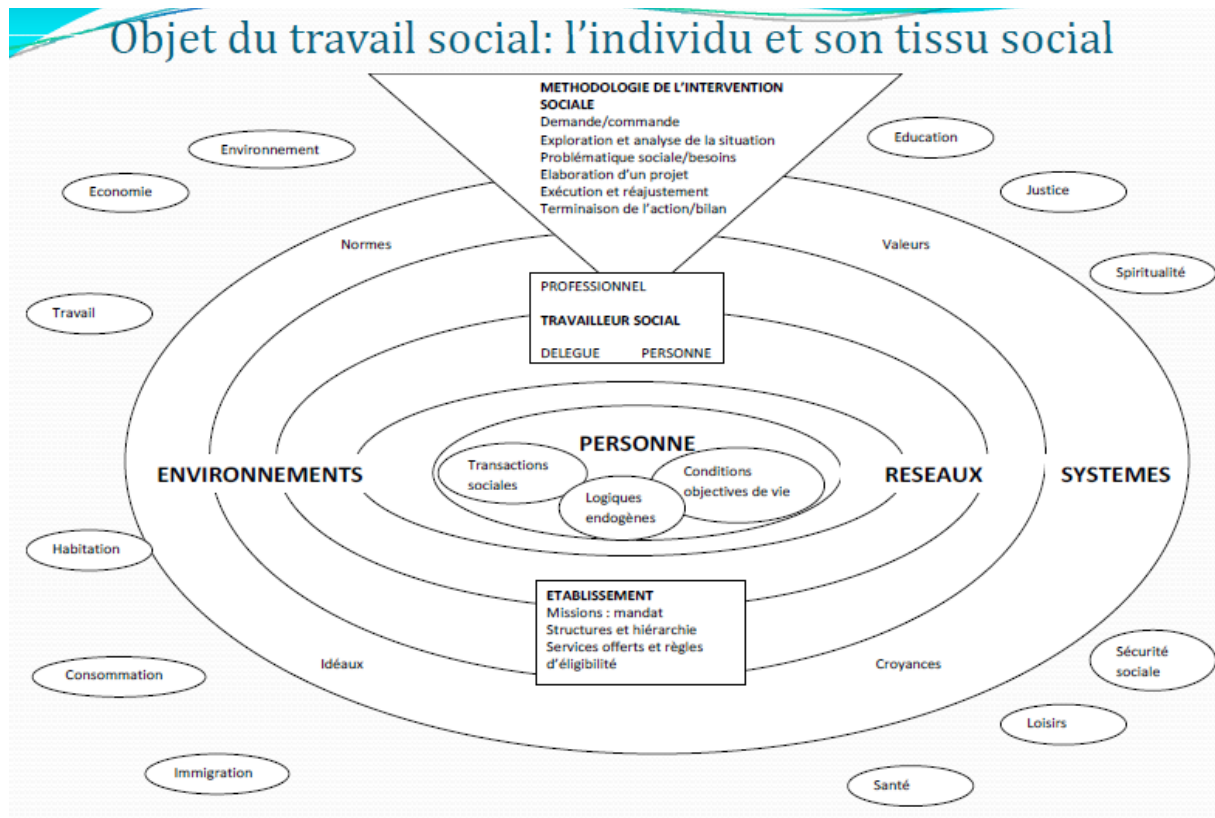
Objet du travail social: l'individu et son tissu social

METHODOLOGIE DE L'INTERVENTION SOCIALE
Demande/commande
Exploration et analyse de la situation
Problématique sociale/besoins
Elaboration d'un projet
Exécution et réajustement
Terminaison de l'action/bilan

Environnement

Economie

Education

Justice

Normes

Valeurs

Spiritualité

Travail

PROFESSIONNEL
TRAVAILLEUR SOCIAL
DELEGUE PERSONNE

PERSONNE

Transactions sociales

Logiques endogènes

Conditions objectives de vie

ENVIRONNEMENTS

RESEAUX

SYSTEMES

Habitation

ETABLISSEMENT
Missions : mandat
Structures et hiérarchie
Services offerts et règles d'éligibilité

Idéaux

Croyances

Consommation

Sécurité sociale

Loisirs

Immigration

Santé